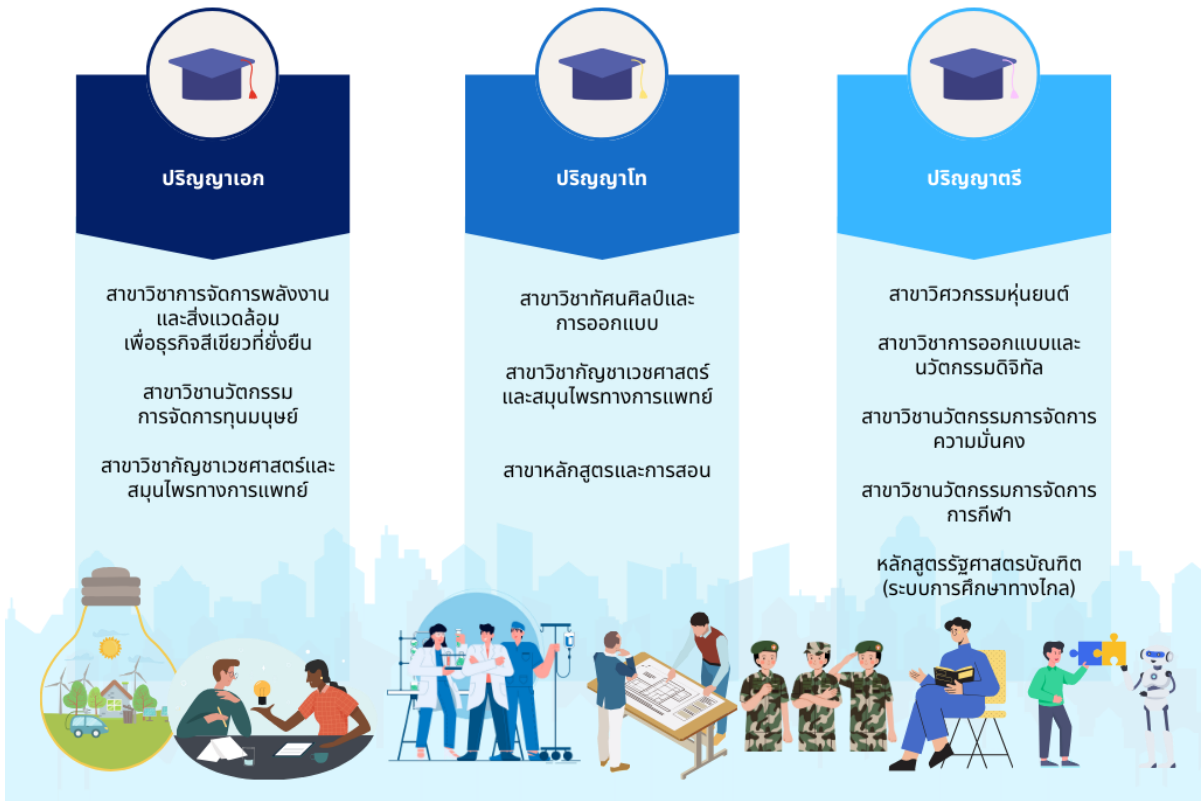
ปริญญาเอก

สาขาวิชาการจัดการพลังงานและสิ่งแวดล้อมเพื่อธุรกิจสีเขียวที่ยั่งยืน

สาขาวิชานวัตกรรมการจัดการทุนมนุษย์

สาขาวิชากัญชาเวชศาสตร์และสมุนไพรทางการแพทย์

ปริญญาโท

สาขาวิชาทัศนศิลป์และการออกแบบ

สาขาวิชากัญชาเวชศาสตร์และสมุนไพรทางการแพทย์

สาขาหลักสูตรและการสอน

ปริญญาตรี

สาขาวิศวกรรมหุ่นยนต์

สาขาวิชาการออกแบบและนวัตกรรมดิจิทัล

สาขาวิชานวัตกรรมการจัดการความมั่นคง

สาขาวิชานวัตกรรมการจัดการการกีฬา

หลักสูตรรัฐศาสตรบัณฑิต (ระบบการศึกษาทางไกล)